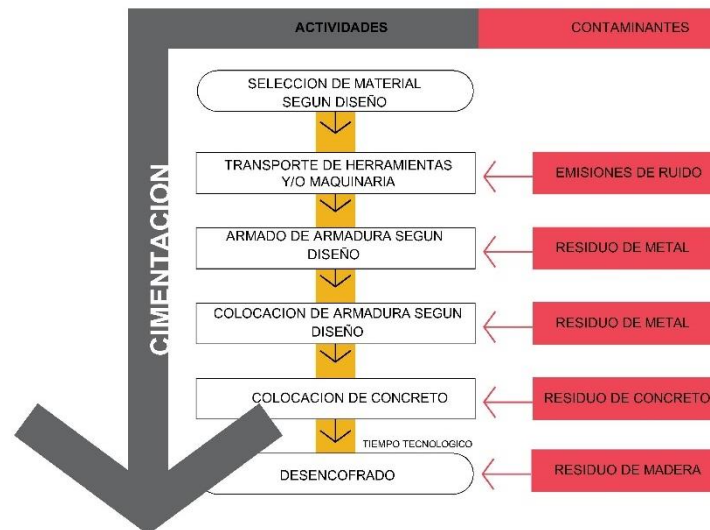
ACTIVIDADES

CONTAMINANTES

CIMENTACION

SELECCION DE MATERIAL SEGUN DISEÑO

TRANSPORTE DE HERRAMIENTAS Y/O MAQUINARIA

EMISIONES DE RUIDO

ARMADO DE ARMADURA SEGUN DISEÑO

RESIDUO DE METAL

COLOCACION DE ARMADURA SEGUN DISEÑO

RESIDUO DE METAL

COLOCACION DE CONCRETO

RESIDUO DE CONCRETO

TIEMPO TECNOLOGICO

DESENCOFRADO

RESIDUO DE MADERA